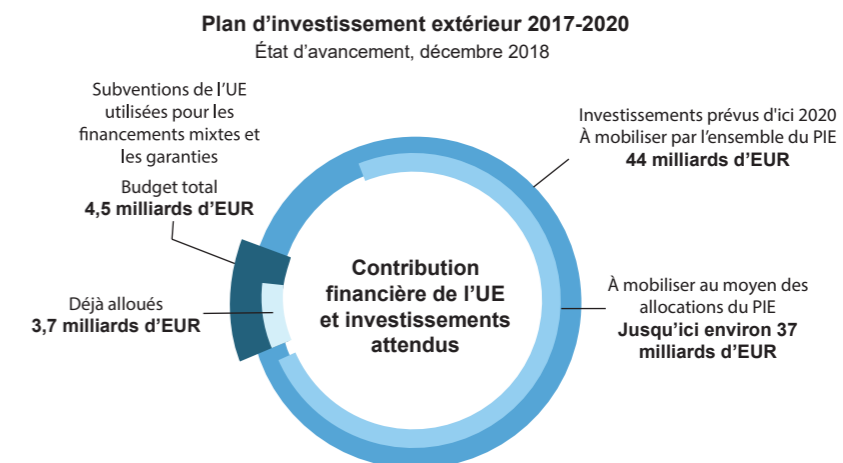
Plan d'investissement extérieur 2017-2020
État d'avancement, décembre 2018

Subventions de l'UE utilisées pour les financements mixtes et les garanties
Budget total
**4,5 milliards d'EUR**

Déjà alloués
**3,7 milliards d'EUR**

Investissements prévus d'ici 2020
À mobiliser par l'ensemble du PIE
**44 milliards d'EUR**

**Contribution financière de l'UE et investissements attendus**

À mobiliser au moyen des allocations du PIE
**Jusqu'ici environ 37 milliards d'EUR**